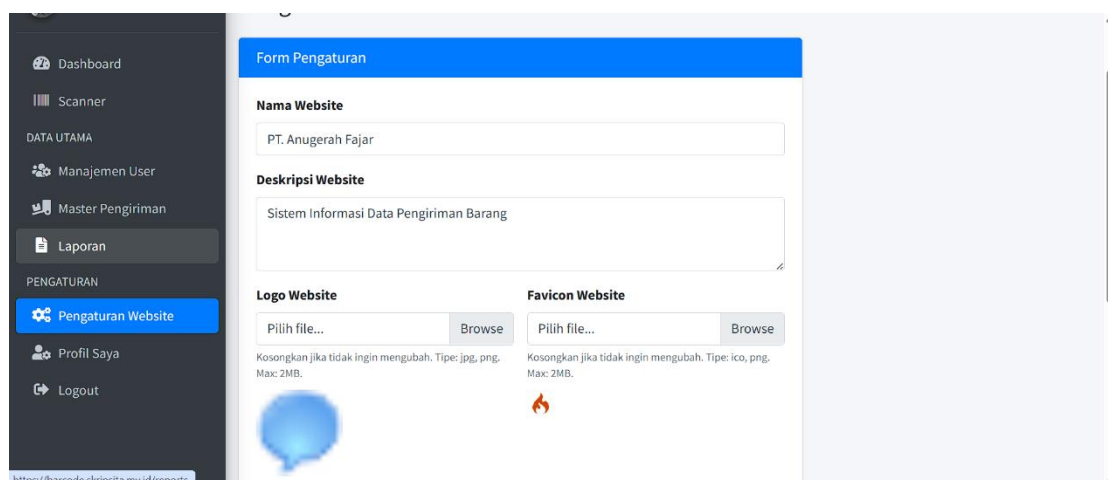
Dashboard
Scanner
DATA UTAMA
Manajemen User
Master Pengiriman
Laporan
PENGATURAN
Pengaturan Website
Profil Saya
Logout

Form Pengaturan

Nama Website
PT. Anugerah Fajar

Deskripsi Website
Sistem Informasi Data Pengiriman Barang

Logo Website
Pilih file... Browse
Kosongkan jika tidak ingin mengubah. Tipe: jpg, png. Max: 2MB.

Favicon Website
Pilih file... Browse
Kosongkan jika tidak ingin mengubah. Tipe: ico, png. Max: 2MB.

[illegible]